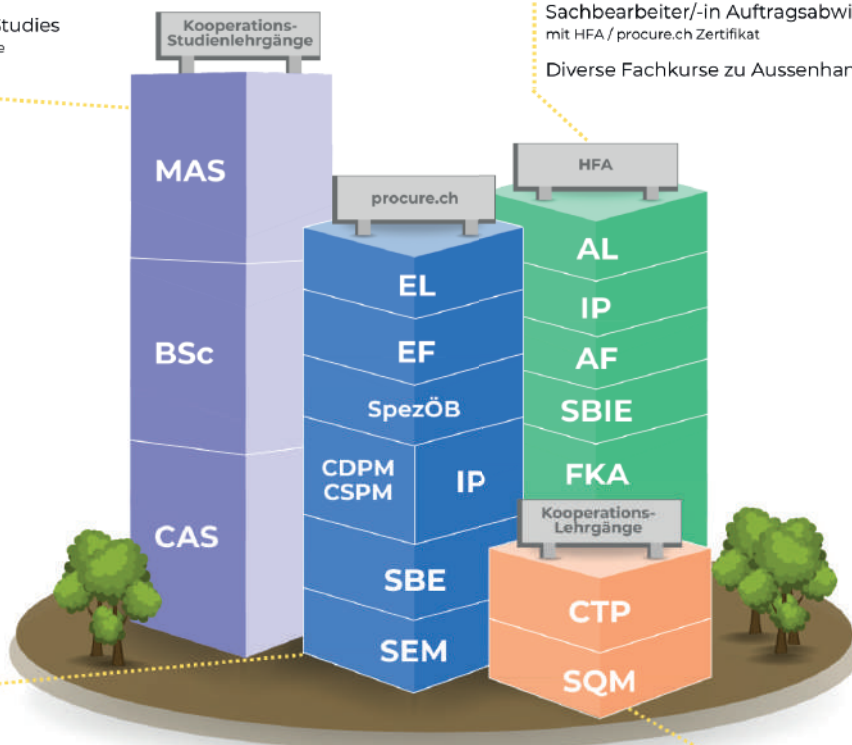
tudies
e

Sachbearbeiter/-in Auftragsabwi
mit HFA / procure.ch Zertifikat

Diverse Fachkurse zu Aussenhar

Kooperations-Studienlehrgänge

MAS

BSc

CAS

procure.ch

EL

EF

SpezÖB

CDPM
CSPM

IP

SBE

SEM

HFA

AL

IP

AF

SBIE

FKA

Kooperations-Lehrgänge

CTP

SQM